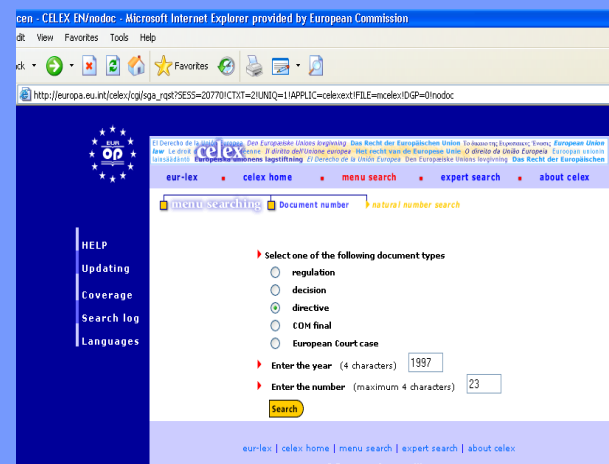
cen - CELEX EN/nodoc - Microsoft Internet Explorer provided by European Commission

dit View Favorites Tools Help

ck Favorites

http://europa.eu.int/celex/cgi/sga_rqst?SESS=20770!CTXT=2!UNIQ=1!APPLIC=celexext!FILE=mcelex!DGP=0!nodoc

EUR OP

celex

El Derecho de la Unión Europea Den Europæiske Unions lovgivning Das Recht der Europäischen Union Το δίκαιο της Ευρωπαϊκής Ένωσης European Union law Le droit de l'Union européenne Il diritto dell'Unione europea Het recht van de Europese Unie O direito da União Europeia Euroopan unionin lainsäädäntö Europeiska unionens lagstiftning El Derecho de la Unión Europea Den Europæiske Unions lovgivning Das Recht der Europäischen

eur-lex celex home menu search expert search about celex

menu searching Document number natural number search

HELP
Updating
Coverage
Search log
Languages

Select one of the following document types
regulation
decision
directive
COM final
European Court case

Enter the year (4 characters) 1997

Enter the number (maximum 4 characters) 23

Search

eur-lex | celex home | menu search | expert search | about celex